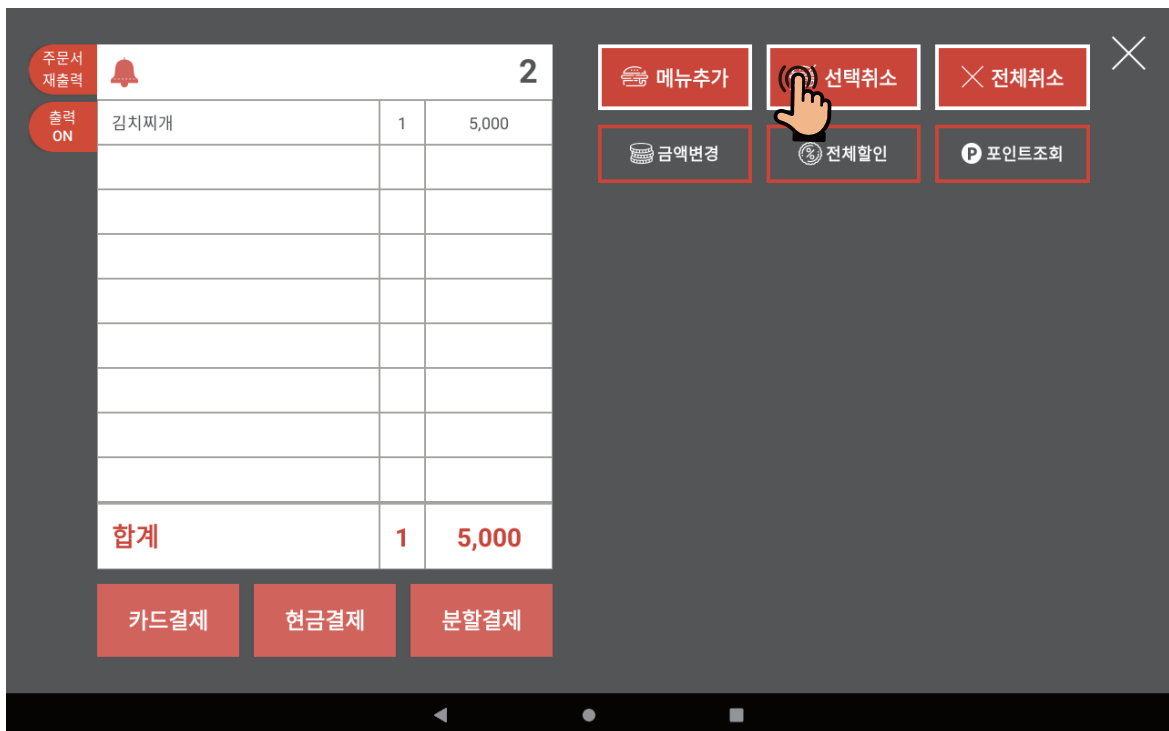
주문서 재출력

출력 ON

2

| | | |
|---|---|---|
| 김치찌개 | 1 | 5,000 |
| | | |
| | | |
| | | |
| | | |
| | | |
| | | |
| | | |
| | | |
| 합계 | 1 | 5,000 |

카드결제 현금결제 분할결제

메뉴추가 선택취소 전체취소

금액변경 전체할인 포인트조회